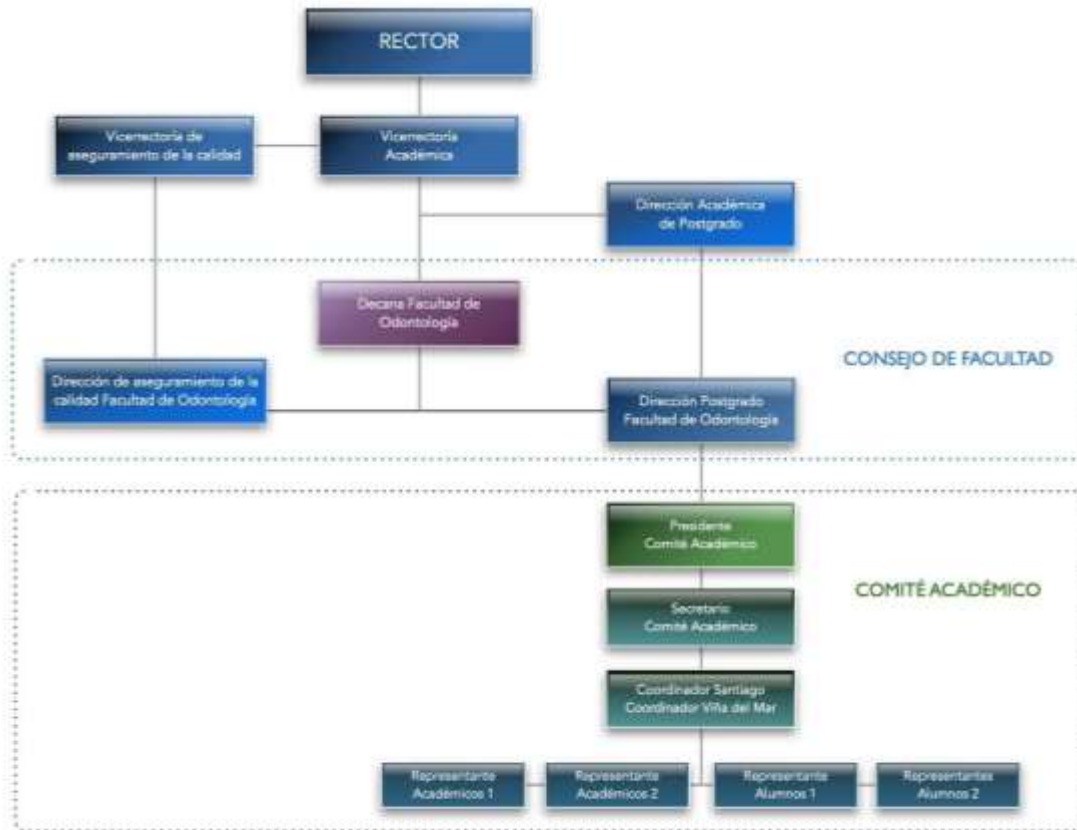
RECTOR

Vicerrectoría de aseguramiento de la calidad

Vicerrectoría Académica

Dirección Académica de Postgrado

Decana Facultad de Odontología

CONSEJO DE FACULTAD

Dirección de aseguramiento de la calidad Facultad de Odontología

Dirección Postgrado Facultad de Odontología

Presidente Comité Académico

COMITÉ ACADÉMICO

Secretario Comité Académico

Coordinador Santiago Coordinador Viña del Mar

Representante Académicos 1

Representante Académicos 2

Representante Alumnos 1

Representantes Alumnos 2